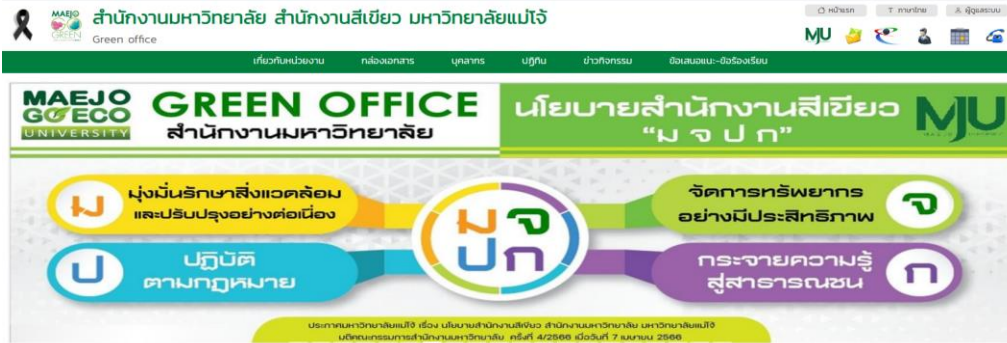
MAEJO GREEN OFFICE สำนักงานมหาวิทยาลัย สำนักงานสีเขียว มหาวิทยาลัยแม่โจ้
Green office

หน้าแรก ภาษาไทย ผู้ดูแลระบบ

MJU

เกี่ยวกับหน่วยงาน กล่องเอกสาร บุคลากร ปฏิทิน ข่าวกิจกรรม ข้อเสนอแนะ-ข้อร้องเรียน

MAEJO GO ECO UNIVERSITY

GREEN OFFICE
สำนักงานมหาวิทยาลัย

นโยบายสำนักงานสีเขียว
"ม จ ป ก"

MJU

ม มุ่งมั่นรักษาสิ่งแวดล้อม และปรับปรุงอย่างต่อเนื่อง

จัดการทรัพยากร อย่างมีประสิทธิภาพ จ

ม จ ป ก

ป ปฏิบัติ ตามกฎหมาย

กระจายความรู้ สู่สาธารณชน ก

ประกาศมหาวิทยาลัยแม่โจ้ เรื่อง นโยบายสำนักงานสีเขียว สำนักงานมหาวิทยาลัย มหาวิทยาลัยแม่โจ้
มติคณะกรรมการสำนักงานมหาวิทยาลัย ครั้งที่ 4/2566 เมื่อวันที่ 7 เมษายน 2566